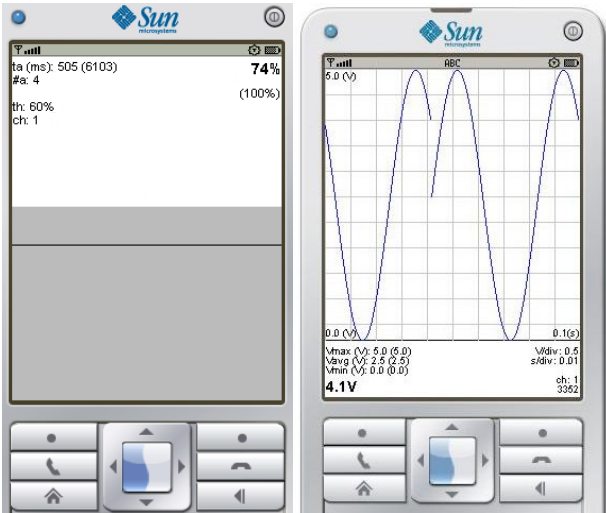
Sun microsystems

ta (ms): 505 (6103)
#a: 4

74%

(100%)

th: 60%
ch: 1

Sun microsystems

ABC

5.0 (V)

0.0 (V)

0.1(s)

Vmax (V): 5.0 (5.0)
Vavg (V): 2.5 (2.5)
Vmin (V): 0.0 (0.0)

V/div: 0.5
s/div: 0.01

4.1V

ch: 1
3352